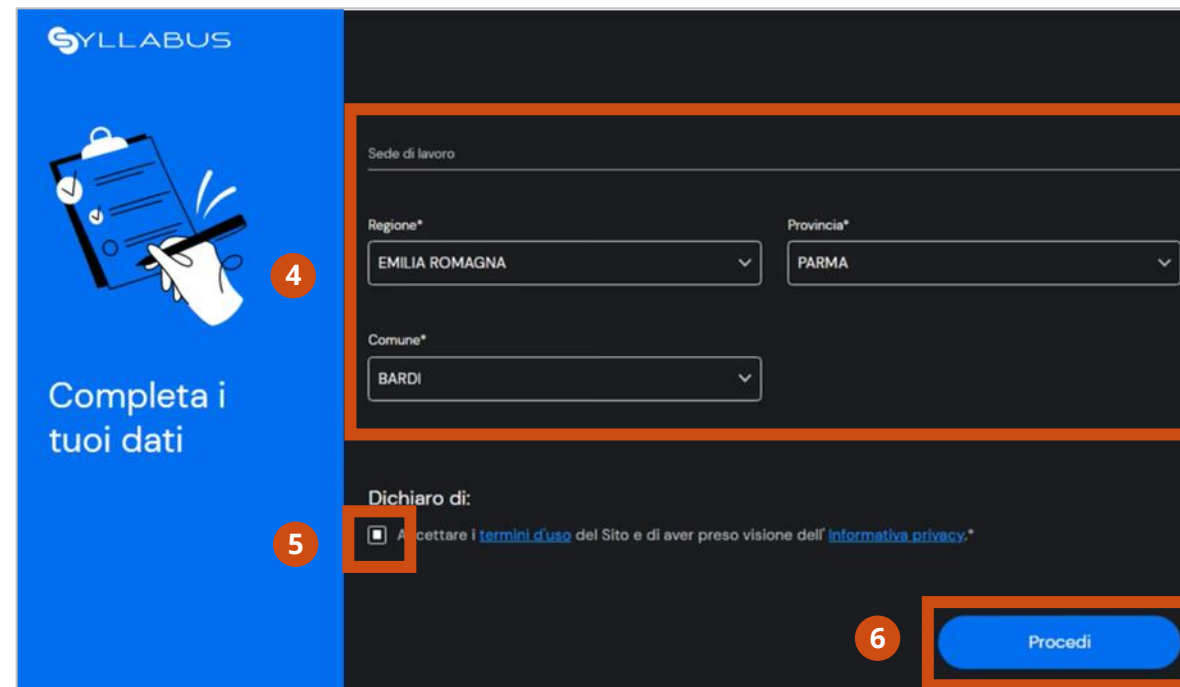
SYLLABUS

Completa i tuoi dati

4

Sede di lavoro

Regione*
EMILIA ROMAGNA

Provincia*
PARMA

Comune*
BARDI

Dichiaro di:

5

A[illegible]cettare i termini d'uso del Sito e di aver preso visione dell' informativa privacy.*

6

Procedi